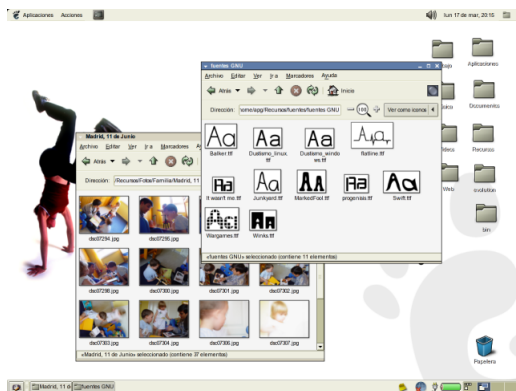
Aplicaciones Acciones

lun 17 de mar, 2015

fuentes GNU

Archivo Editar Ver Ir a Marcadores Ayuda

Atrás Inicio

Dirección: /ome/app/Recursos/fuentes/fuentes GNU 100% Ver como iconos

Balker.ttf
Dustismo_linux.ttf
Dustismo_windows.ttf
flatline.ttf
It wasn't me.ttf
Junkyard.ttf
MarkedFool.ttf
progenisis.ttf
Swift.ttf
Wargames.ttf
Winks.ttf

«fuentes GNU» seleccionado (contiene 11 elementos)

Madrid, 11 de Junio

Archivo Editar Ver Ir a Marcadores A

Atrás

Dirección: /Recursos/Fotos/Familia/Madrid, 11

dsc07294.jpg
dsc07295.jpg
dsc07298.jpg
dsc07300.jpg
dsc07301.jpg
dsc07302.jpg
dsc07303.jpg
dsc07304.jpg
dsc07306.jpg
dsc07307.jpg

«Madrid, 11 de Junio» seleccionado (contiene 37 elementos)

Aplicaciones
Documentos
Recursos
cuilcuilco
bin
Papelera

Madrid, 11 d fuentes GNU